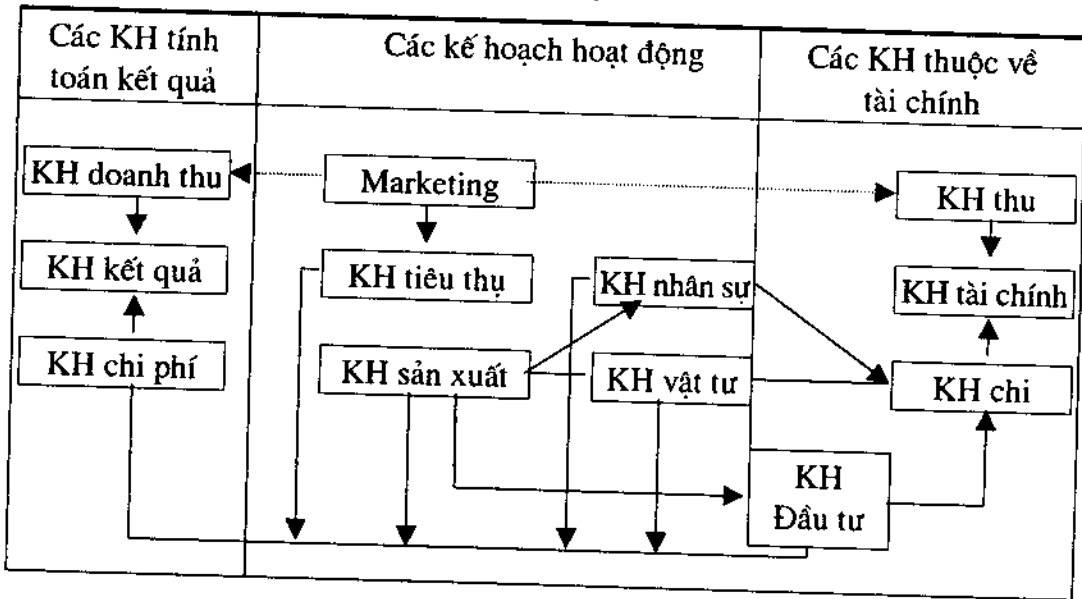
Các KH tính toán kết quả

Các kế hoạch hoạt động

Các KH thuộc về tài chính

KH doanh thu

Marketing

KH thu

KH kết quả

KH tiêu thụ

KH nhân sự

KH tài chính

KH chi phí

KH sản xuất

KH vật tư

KH chi

KH Đầu tư